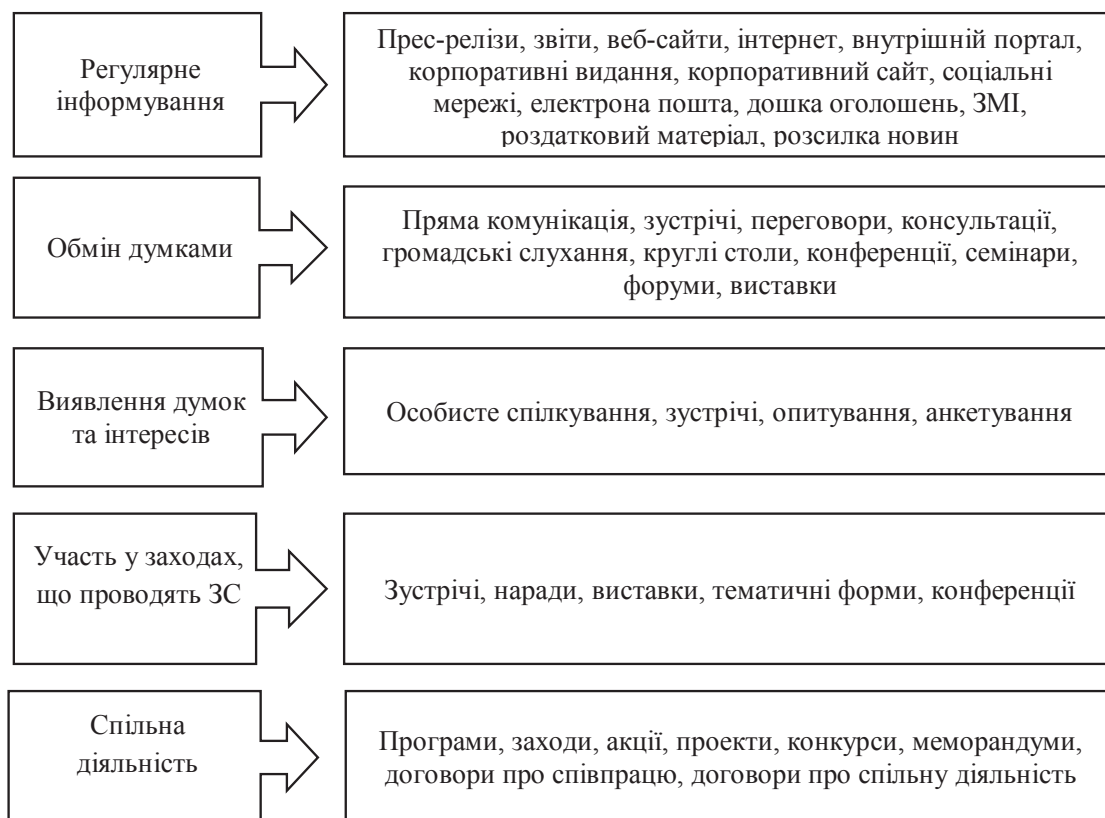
Регулярне інформування

Прес-релізи, звіти, веб-сайти, інтернет, внутрішній портал, корпоративні видання, корпоративний сайт, соціальні мережі, електрона пошта, дошка оголошень, ЗМІ, роздатковий матеріал, розсилка новин

Обмін думками

Пряма комунікація, зустрічі, переговори, консультації, громадські слухання, круглі столи, конференції, семінари, форуми, виставки

Виявлення думок та інтересів

Особисте спілкування, зустрічі, опитування, анкетування

Участь у заходах, що проводять ЗС

Зустрічі, наради, виставки, тематичні форми, конференції

Спільна діяльність

Програми, заходи, акції, проекти, конкурси, меморандуми, договори про співпрацю, договори про спільну діяльність